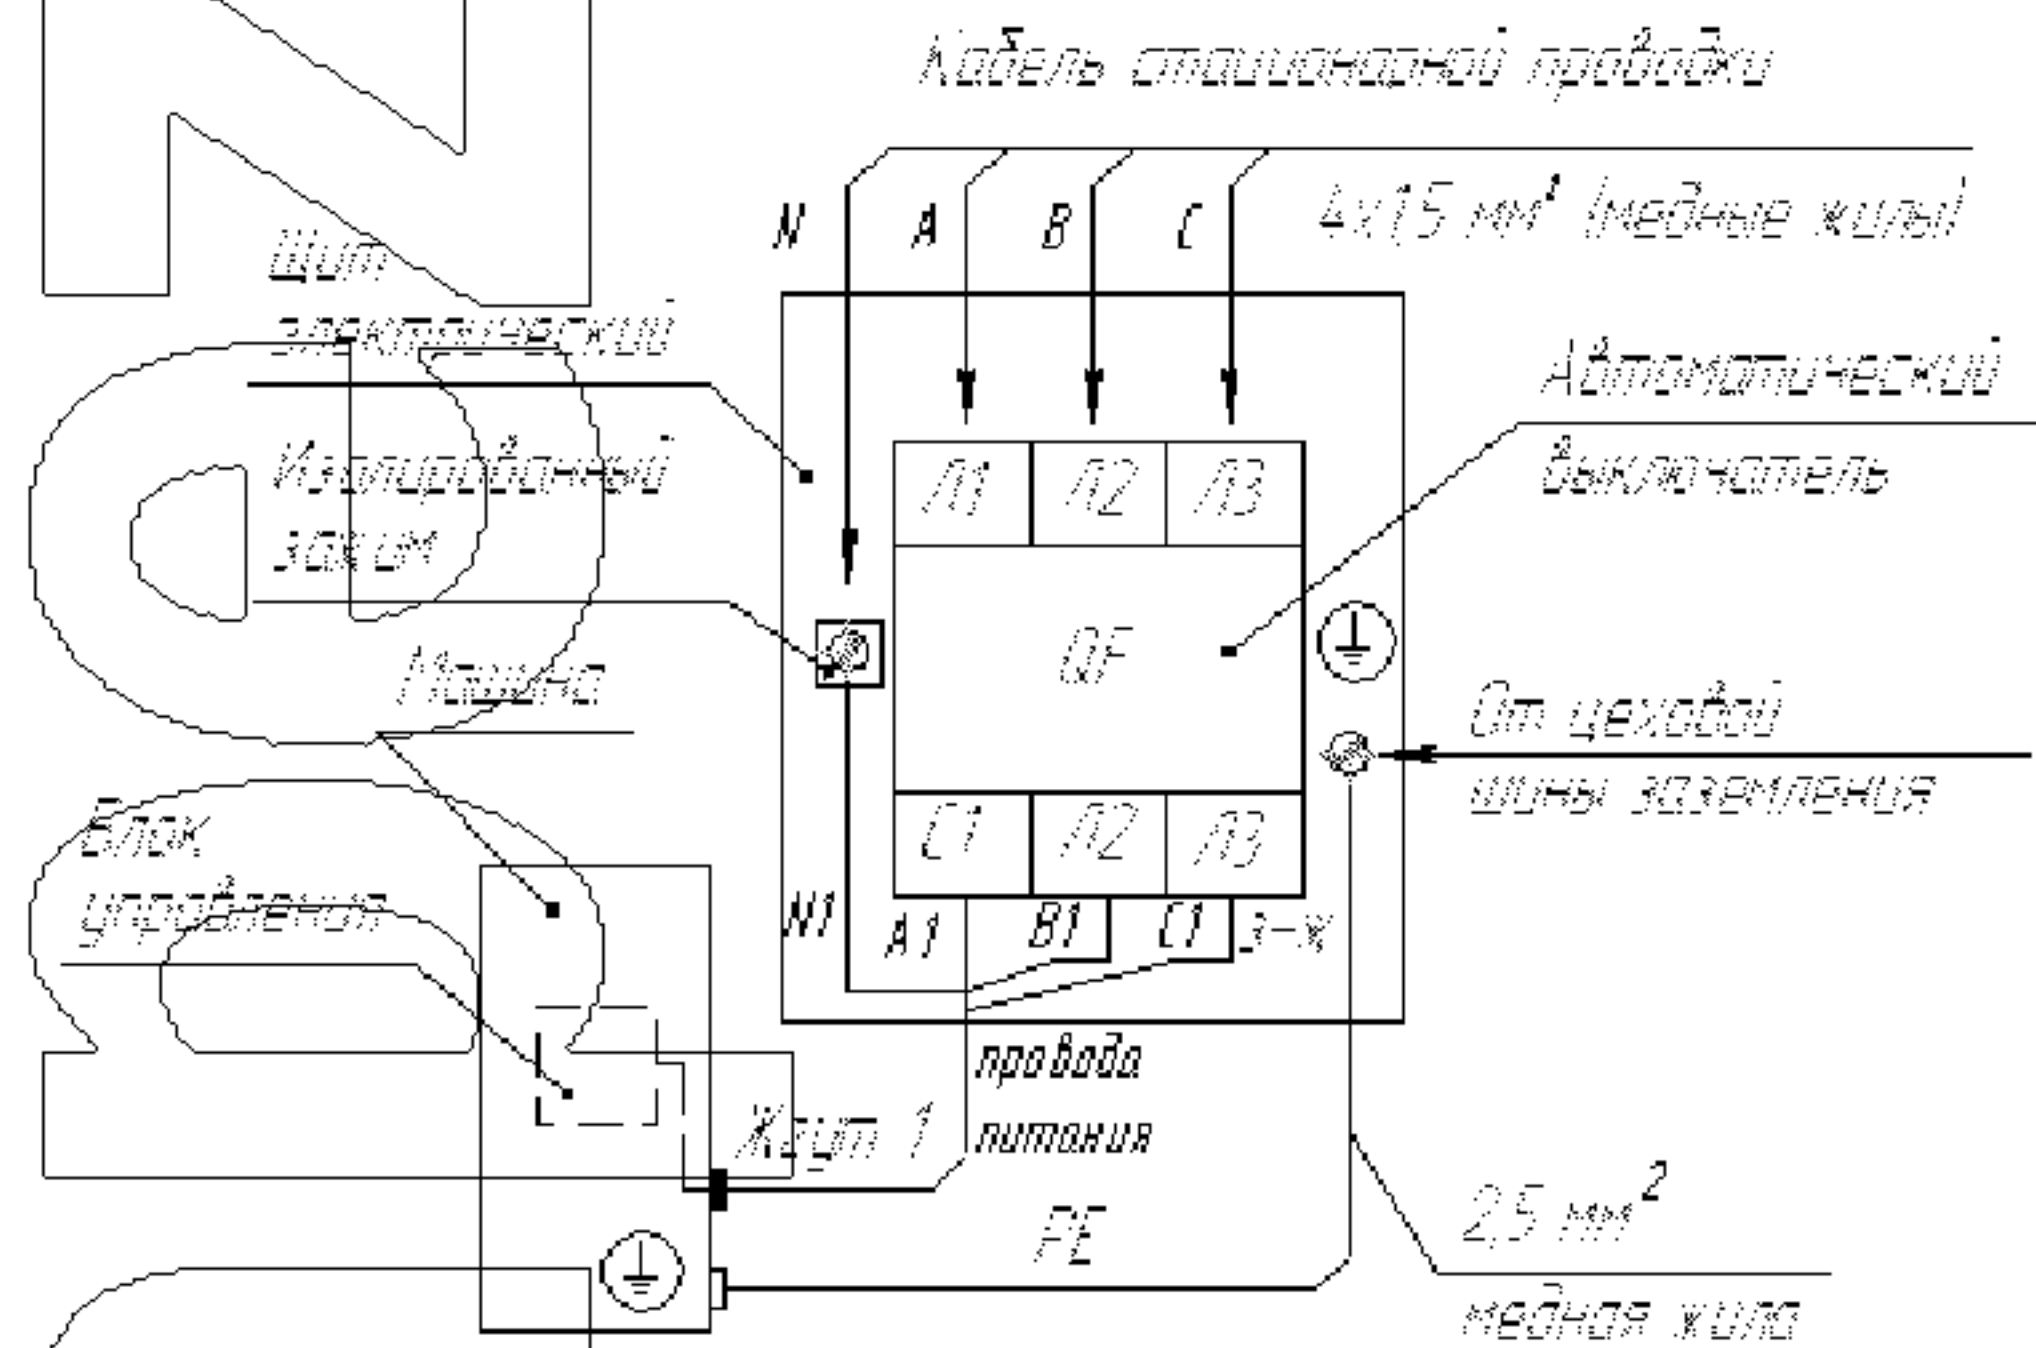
Кабель стационарной проводки

N A B C

4x15 мм² (медные жилы)

Щит электрический

Автоматический выключатель

Изолированный зажим

Л1 Л2 Л3

QF

Машина

От цеховой шины заземления

Блок управления

С1 Л2 Л3

N1 A1 B1 C1 3-х

провода питания

Жгут 1

PE

2,5 мм²

медная жила